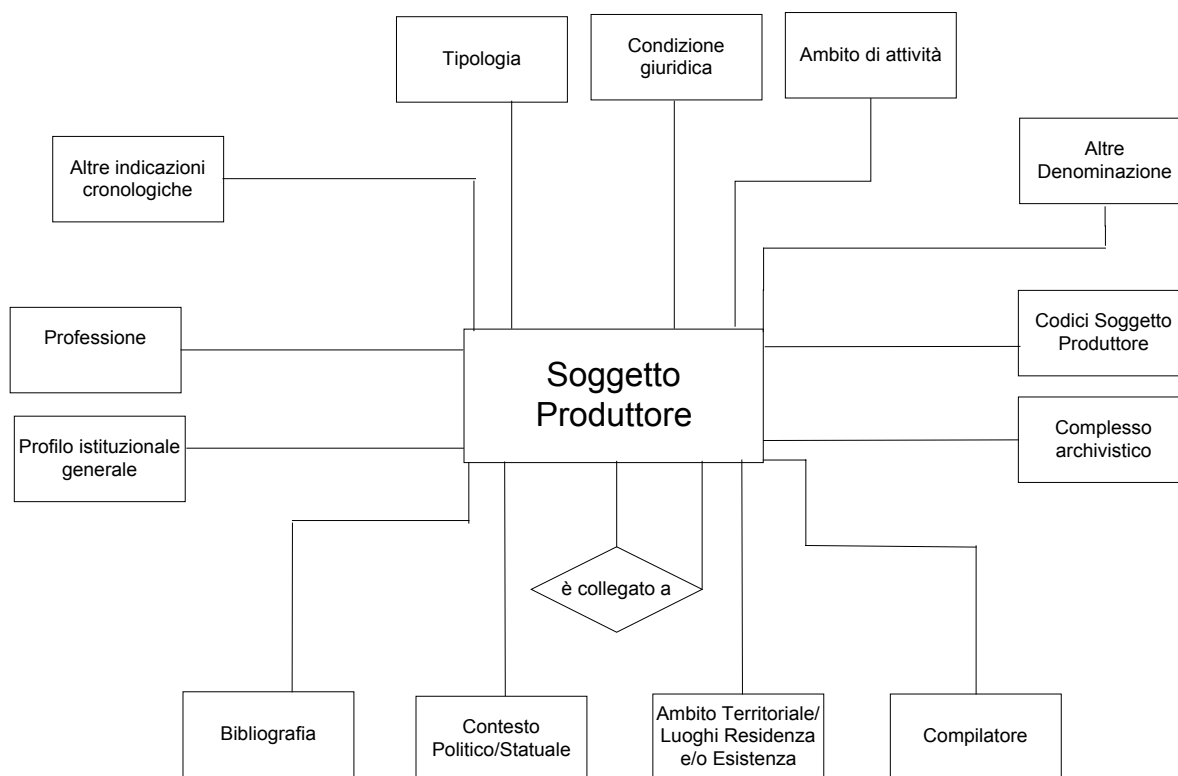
Tipologia

Condizione giuridica

Ambito di attività

Altre indicazioni cronologiche

Altre Denominazione

Professione

Soggetto Produttore

Codici Soggetto Produttore

Profilo istituzionale generale

Complesso archivistico

è collegato a

Bibliografia

Contesto Politico/Statuale

Ambito Territoriale/ Luoghi Residenza e/o Esistenza

Compilatore